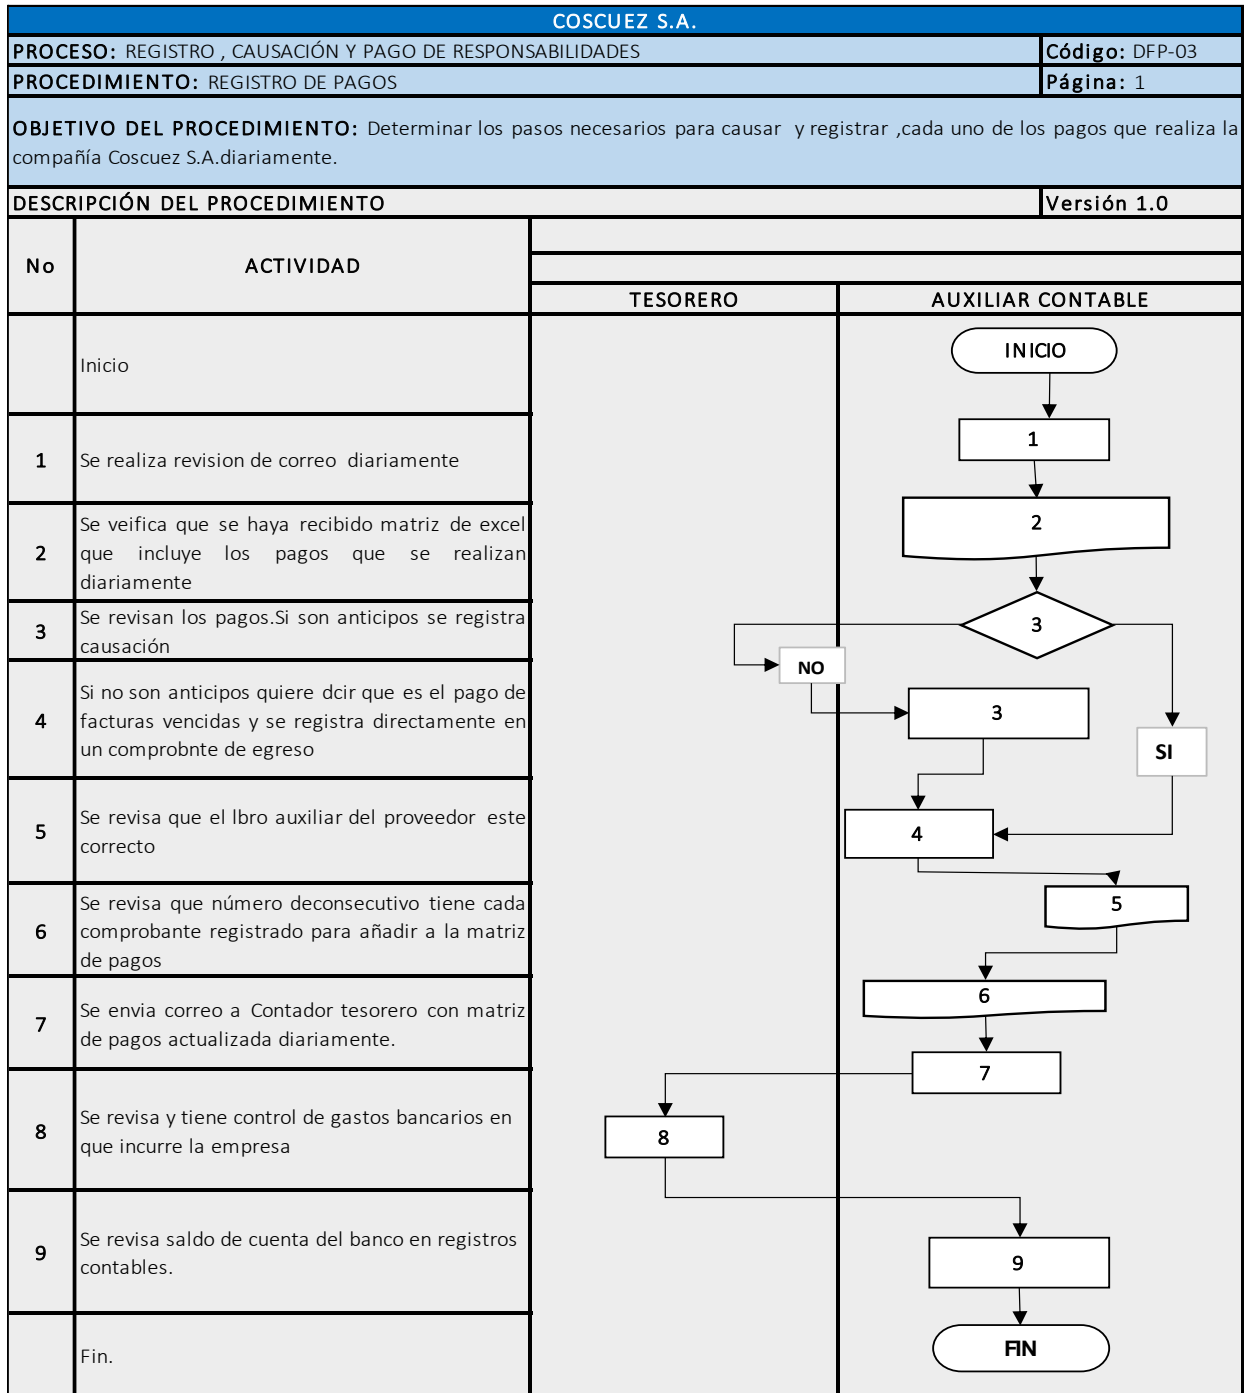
COSCUEZ S.A.

| PROCESO: REGISTRO , CAUSACIÓN Y PAGO DE RESPONSABILIDADES | Código: DFP-03 |
|---|---|
| PROCEDIMIENTO: REGISTRO DE PAGOS | Página: 1 |

OBJETIVO DEL PROCEDIMIENTO: Determinar los pasos necesarios para causar y registrar ,cada uno de los pagos que realiza la compañía Coscuez S.A.diariamente.

| DESCRIPCIÓN DEL PROCEDIMIENTO | Versión 1.0 |
|---|---|

| No | ACTIVIDAD | TESORERO | AUXILIAR CONTABLE |
|---|---|---|---|
| | Inicio | | INICIO |
| 1 | Se realiza revision de correo diariamente | | 1 |
| 2 | Se veifica que se haya recibido matriz de excel que incluye los pagos que se realizan diariamente | | 2 |
| 3 | Se revisan los pagos.Si son anticipos se registra causación | | 3 |
| 4 | Si no son anticipos quiere dcir que es el pago de facturas vencidas y se registra directamente en un comprobnte de egreso | NO | 3 SI |
| 5 | Se revisa que el lbro auxiliar del proveedor este correcto | | 4 5 |
| 6 | Se revisa que número deconsecutivo tiene cada comprobante registrado para añadir a la matriz de pagos | | 6 |
| 7 | Se envia correo a Contador tesorero con matriz de pagos actualizada diariamente. | | 7 |
| 8 | Se revisa y tiene control de gastos bancarios en que incurre la empresa | 8 | |
| 9 | Se revisa saldo de cuenta del banco en registros contables. | | 9 |
| | Fin. | | FIN |